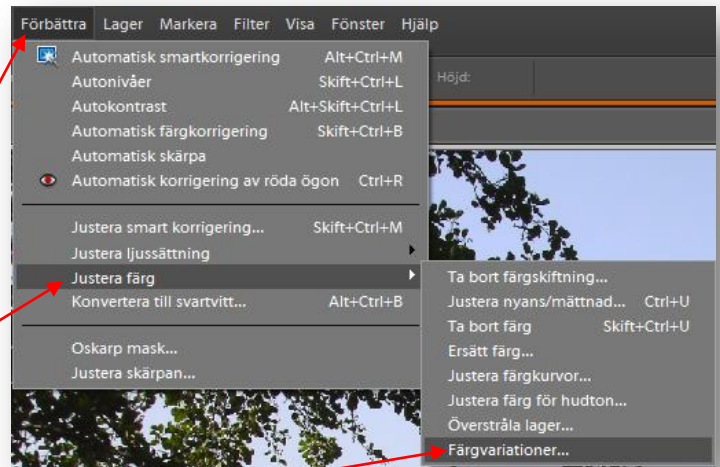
Förbättra Lager Markera Filter Visa Fönster Hjälp

Automatisk smartkorrigering Alt+Ctrl+M
Autonivåer Skift+Ctrl+L
Autokontrast Alt+Skift+Ctrl+L
Automatisk färgkorrigering Skift+Ctrl+B
Automatisk skärpa
Automatisk korrigering av röda ögon Ctrl+R

Justera smart korrigering... Skift+Ctrl+M
Justera ljussättning
Justera färg
Konvertera till svartvitt... Alt+Ctrl+B

Oskarp mask...
Justera skärpan...

Höjd:

Ta bort färgskiftning...
Justera nyans/mättnad... Ctrl+U
Ta bort färg Skift+Ctrl+U
Ersätt färg...
Justera färgkurvor...
Justera färg för hudton...
Överstråla lager...
Färgvariationer...